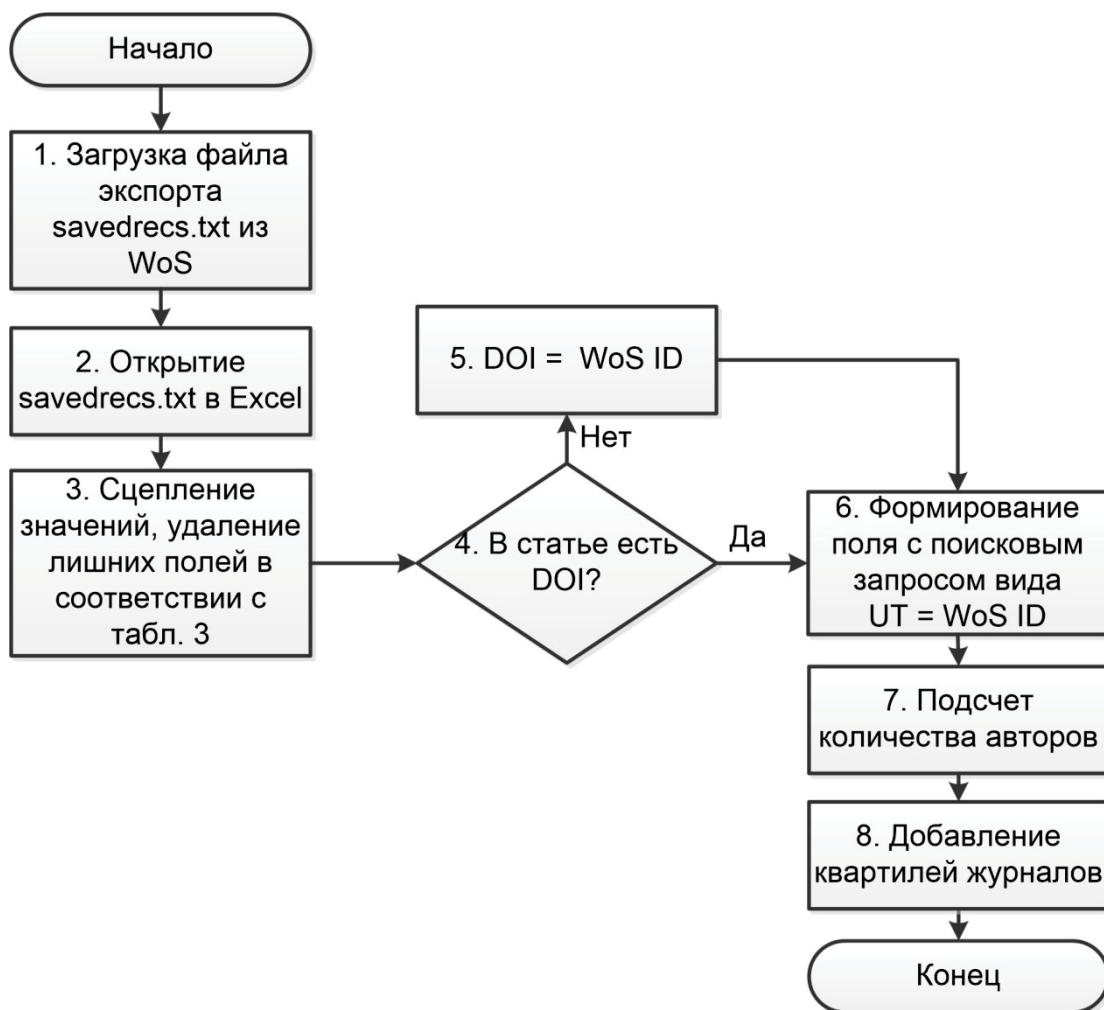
Начало

1. Загрузка файла экспорта savedrecs.txt из WoS

2. Открытие savedrecs.txt в Excel

3. Сцепление значений, удаление лишних полей в соответствии с табл. 3

4. В статье есть DOI?

Нет

5. DOI = WoS ID

Да

6. Формирование поля с поисковым запросом вида UT = WoS ID

7. Подсчет количества авторов

8. Добавление квартилей журналов

Конец